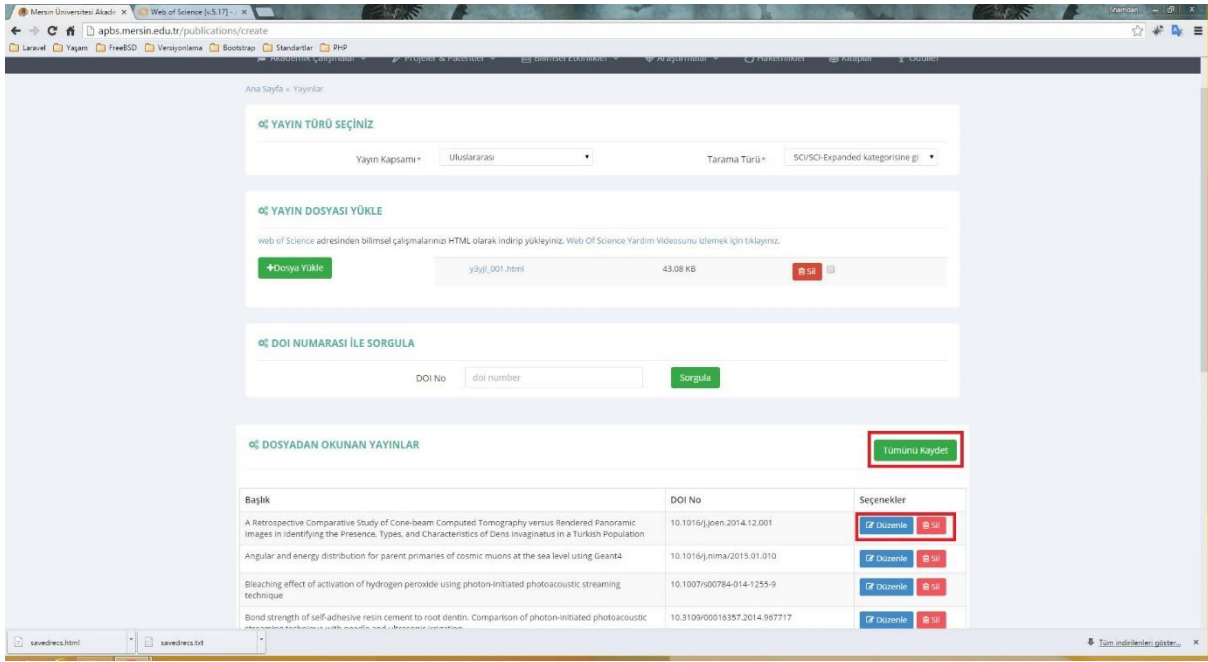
Mersin Üniversitesi Akade ×
Web of Science [v.5.17] - ×
Shamdan
apbs.mersin.edu.tr/publications/create
Laravel Yaşam FreeBSD Versiyonlama Bootstrap Standartlar PHP
Akademik Çalışmaları Projeler & Patentler Bilimsel Etkinlikler Araştırmalar Hakemlikler Kitaplar Ödüller

Ana Sayfa » Yayınlar

YAYIN TÜRÜ SEÇİNİZ

Yayın Kapsamı* Uluslararası
Tarama Türü* SCI/SCI-Expanded kategorisine gi

YAYIN DOSYASI YÜKLE

web of Science adresinden bilimsel çalışmalarınızı HTML olarak indirip yükleyiniz. Web Of Science Yardım Videosunu izlemek için tıklayınız.

+Dosya Yükle
y3yJl_001.html
43.08 KB
Sil

DOI NUMARASI İLE SORGULA

DOI No doi number
Sorgula

DOSYADAN OKUNAN YAYINLAR

Tümünü Kaydet

| Başlık | DOI No | Seçenekler |
|---|---|---|
| A Retrospective Comparative Study of Cone-beam Computed Tomography versus Rendered Panoramic Images in Identifying the Presence, Types, and Characteristics of Dens Invaginatus in a Turkish Population | 10.1016/j.joen.2014.12.001 | Düzenle Sil |
| Angular and energy distribution for parent primaries of cosmic muons at the sea level using Geant4 | 10.1016/j.nima/2015.01.010 | Düzenle Sil |
| Bleaching effect of activation of hydrogen peroxide using photon-initiated photoacoustic streaming technique | 10.1007/s00784-014-1255-9 | Düzenle Sil |
| Bond strength of self-adhesive resin cement to root dentin. Comparison of photon-initiated photoacoustic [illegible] | 10.3109/00016357.2014.967717 | Düzenle Sil |

savedrecs.html
savedrecs.txt
Tüm indirilenleri göster...